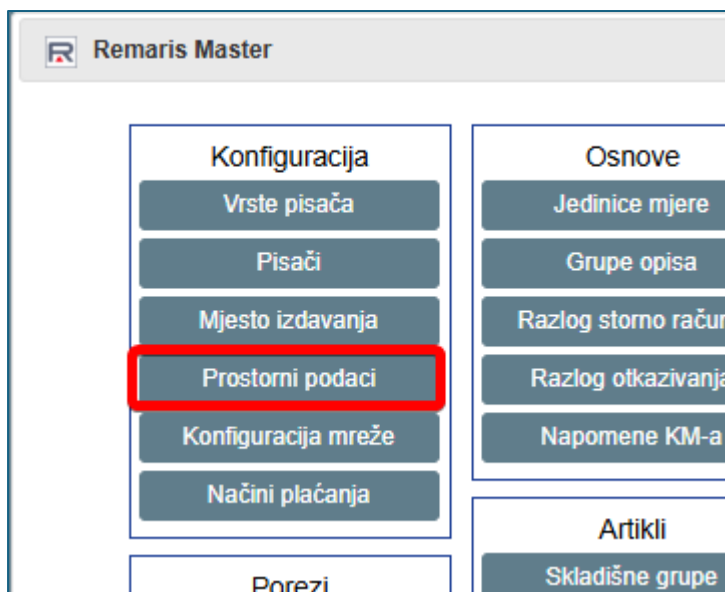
Remaris Master

Konfiguracija
Vrste pisača
Pisači
Mjesto izdavanja
Prostorni podaci
Konfiguracija mreže
Načini plaćanja

Porezi

Osnove
Jedinice mjere
Grupe opisa
Razlog storno račun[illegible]
Razlog otkazivanja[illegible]
Napomene KM-a

Artikli
Skladišne grupe